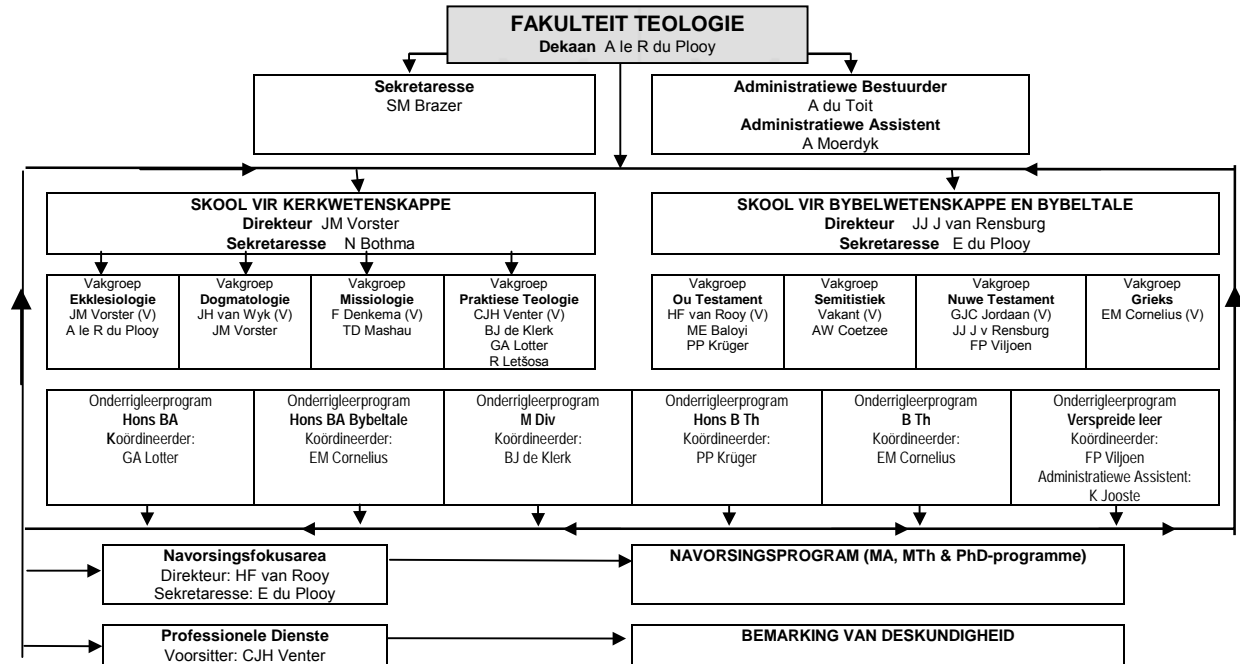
FAKULTEIT TEOLOGIE
Dekaan A le R du Plooy

Sekretaresse
SM Brazer

Administratiewe Bestuurder
A du Toit
Administratiewe Assistent
A Moerdyk

SKOOL VIR KERKWETENSKAPPE
Direkteur JM Vorster
Sekretaresse N Bothma

SKOOL VIR BYBELWETENSKAPPE EN BYBELTALE
Direkteur JJ J van Rensburg
Sekretaresse E du Plooy

Vakgroep
Ekklesiologie
JM Vorster (V)
A le R du Plooy

Vakgroep
Dogmatologie
JH van Wyk (V)
JM Vorster

Vakgroep
Missiologie
F Denkema (V)
TD Mashau

Vakgroep
Praktiese Teologie
CJH Venter (V)
BJ de Klerk
GA Lotter
R Letšosa

Vakgroep
Ou Testament
HF van Rooy (V)
ME Baloyi
PP Krüger

Vakgroep
Semitistiek
Vakant (V)
AW Coetzee

Vakgroep
Nuwe Testament
GJC Jordaan (V)
JJ J v Rensburg
FP Viljoen

Vakgroep
Grieks
EM Cornelius (V)

Onderrigleerprogram
Hons BA
Koördineerder:
GA Lotter

Onderrigleerprogram
Hons BA Bybeltale
Koördineerder:
EM Cornelius

Onderrigleerprogram
M Div
Koördineerder:
BJ de Klerk

Onderrigleerprogram
Hons B Th
Koördineerder:
PP Krüger

Onderrigleerprogram
B Th
Koördineerder:
EM Cornelius

Onderrigleerprogram
Verspreide leer
Koördineerder:
FP Viljoen
Administratiewe Assistent:
K Jooste

Navorsingsfokusarea
Direkteur: HF van Rooy
Sekretaresse: E du Plooy

NAVORSINGSPROGRAM (MA, MTh & PhD-programme)

Professionele Dienste
Voorsitter: CJH Venter

BEMARKING VAN DESKUNDIGHEID